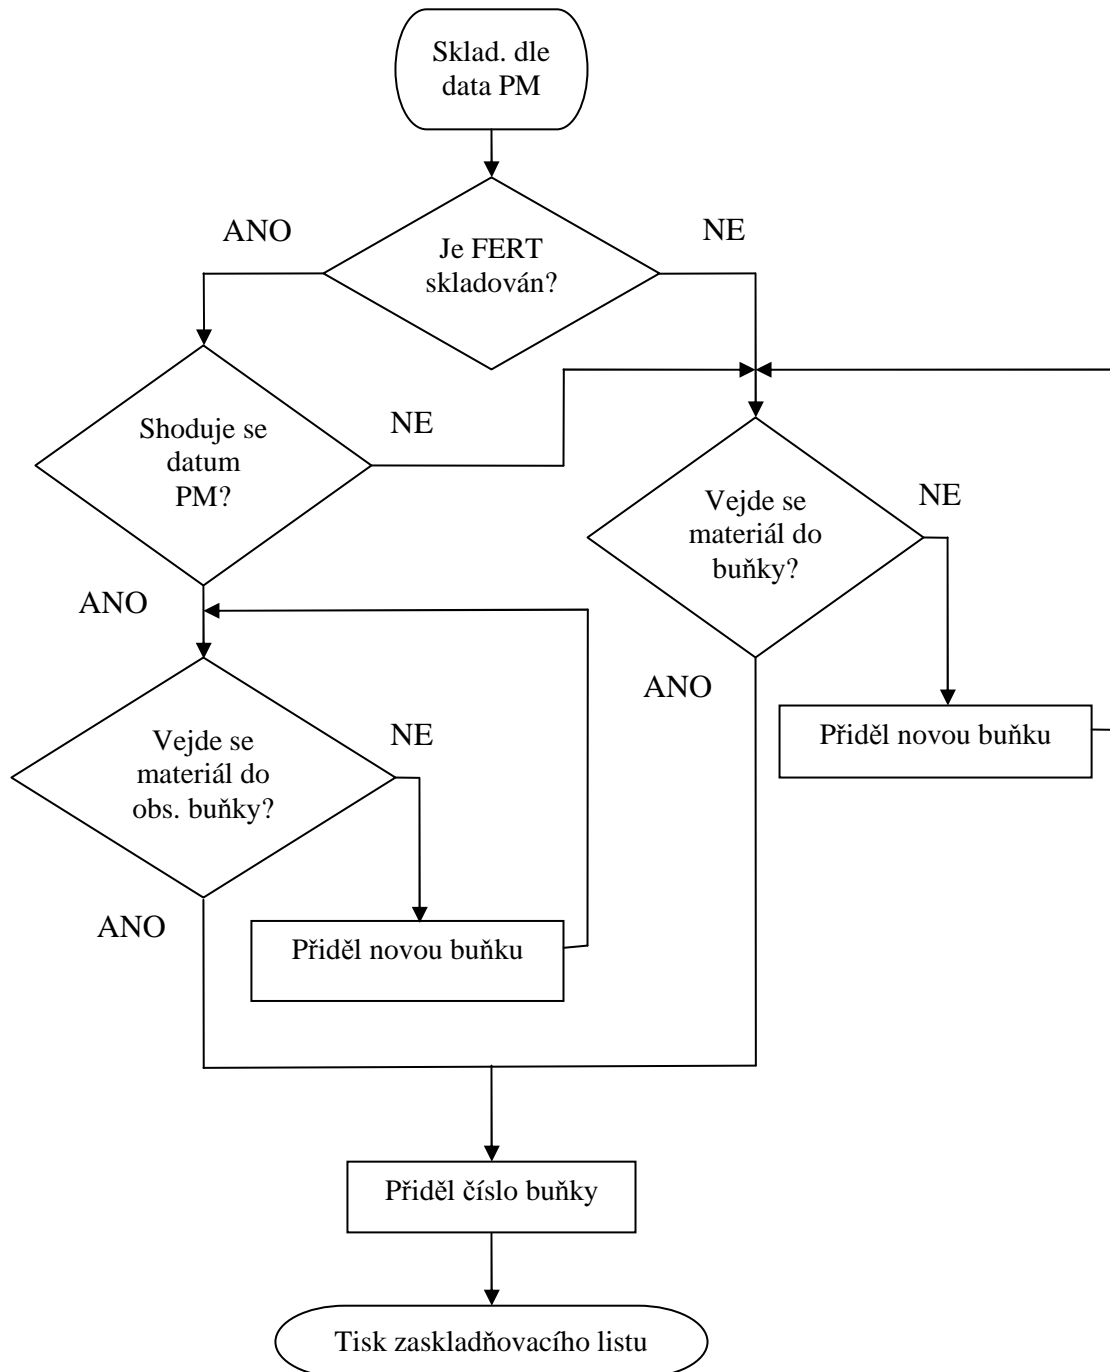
Sklad. dle data PM

ANO

Je FERT skladován?

NE

Shoduje se datum PM?

NE

Vejde se materiál do buňky?

NE

ANO

ANO

Vejde se materiál do obs. buňky?

NE

Přiděl novou buňku

ANO

Přiděl novou buňku

Přiděl číslo buňky

Tisk zaskladňovacího listu